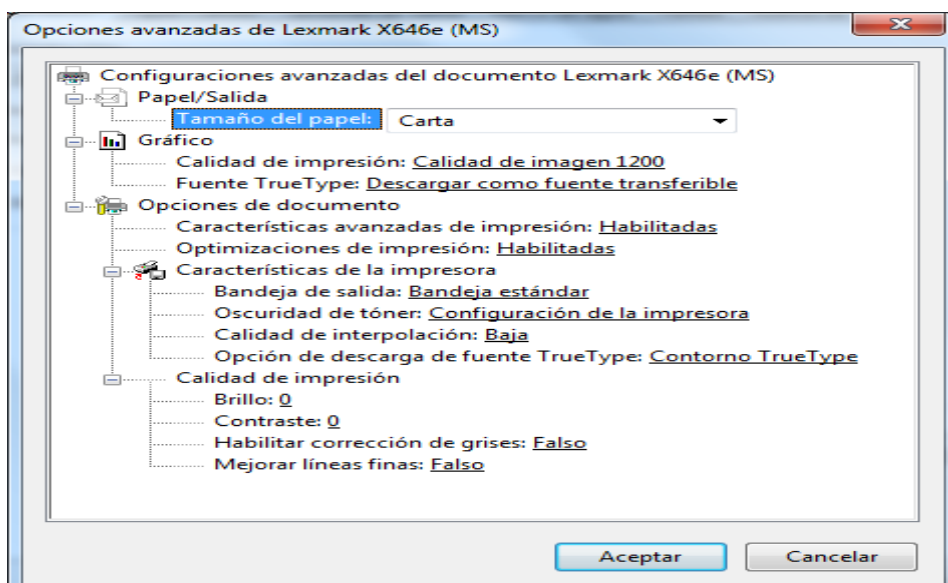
Opciones avanzadas de Lexmark X646e (MS)

Configuraciones avanzadas del documento Lexmark X646e (MS)
Papel/Salida
Tamaño del papel: Carta
Gráfico
Calidad de impresión: Calidad de imagen 1200
Fuente TrueType: Descargar como fuente transferible
Opciones de documento
Características avanzadas de impresión: Habilitadas
Optimizaciones de impresión: Habilitadas
Características de la impresora
Bandeja de salida: Bandeja estándar
Oscuridad de tóner: Configuración de la impresora
Calidad de interpolación: Baja
Opción de descarga de fuente TrueType: Contorno TrueType
Calidad de impresión
Brillo: 0
Contraste: 0
Habilitar corrección de grises: Falso
Mejorar líneas finas: Falso

Aceptar
Cancelar